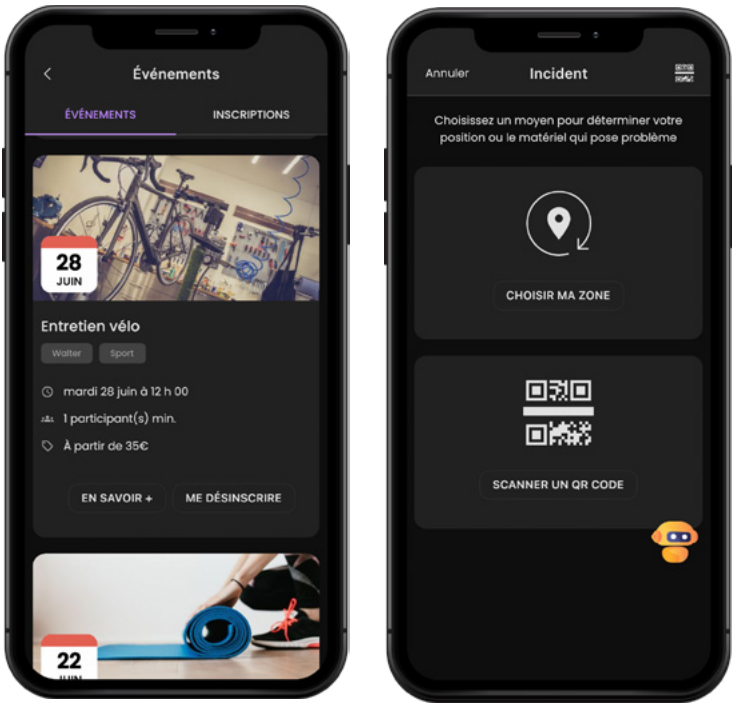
Événements

ÉVÉNEMENTS

INSCRIPTIONS

28
JUIN

Entretien vélo

Walter

Sport

mardi 28 juin à 12 h 00

1 participant(s) min.

À partir de 35€

EN SAVOIR +

ME DÉSINSCRIRE

22
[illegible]

Annuler

Incident

Choisissez un moyen pour déterminer votre position ou le matériel qui pose problème

CHOISIR MA ZONE

SCANNER UN QR CODE